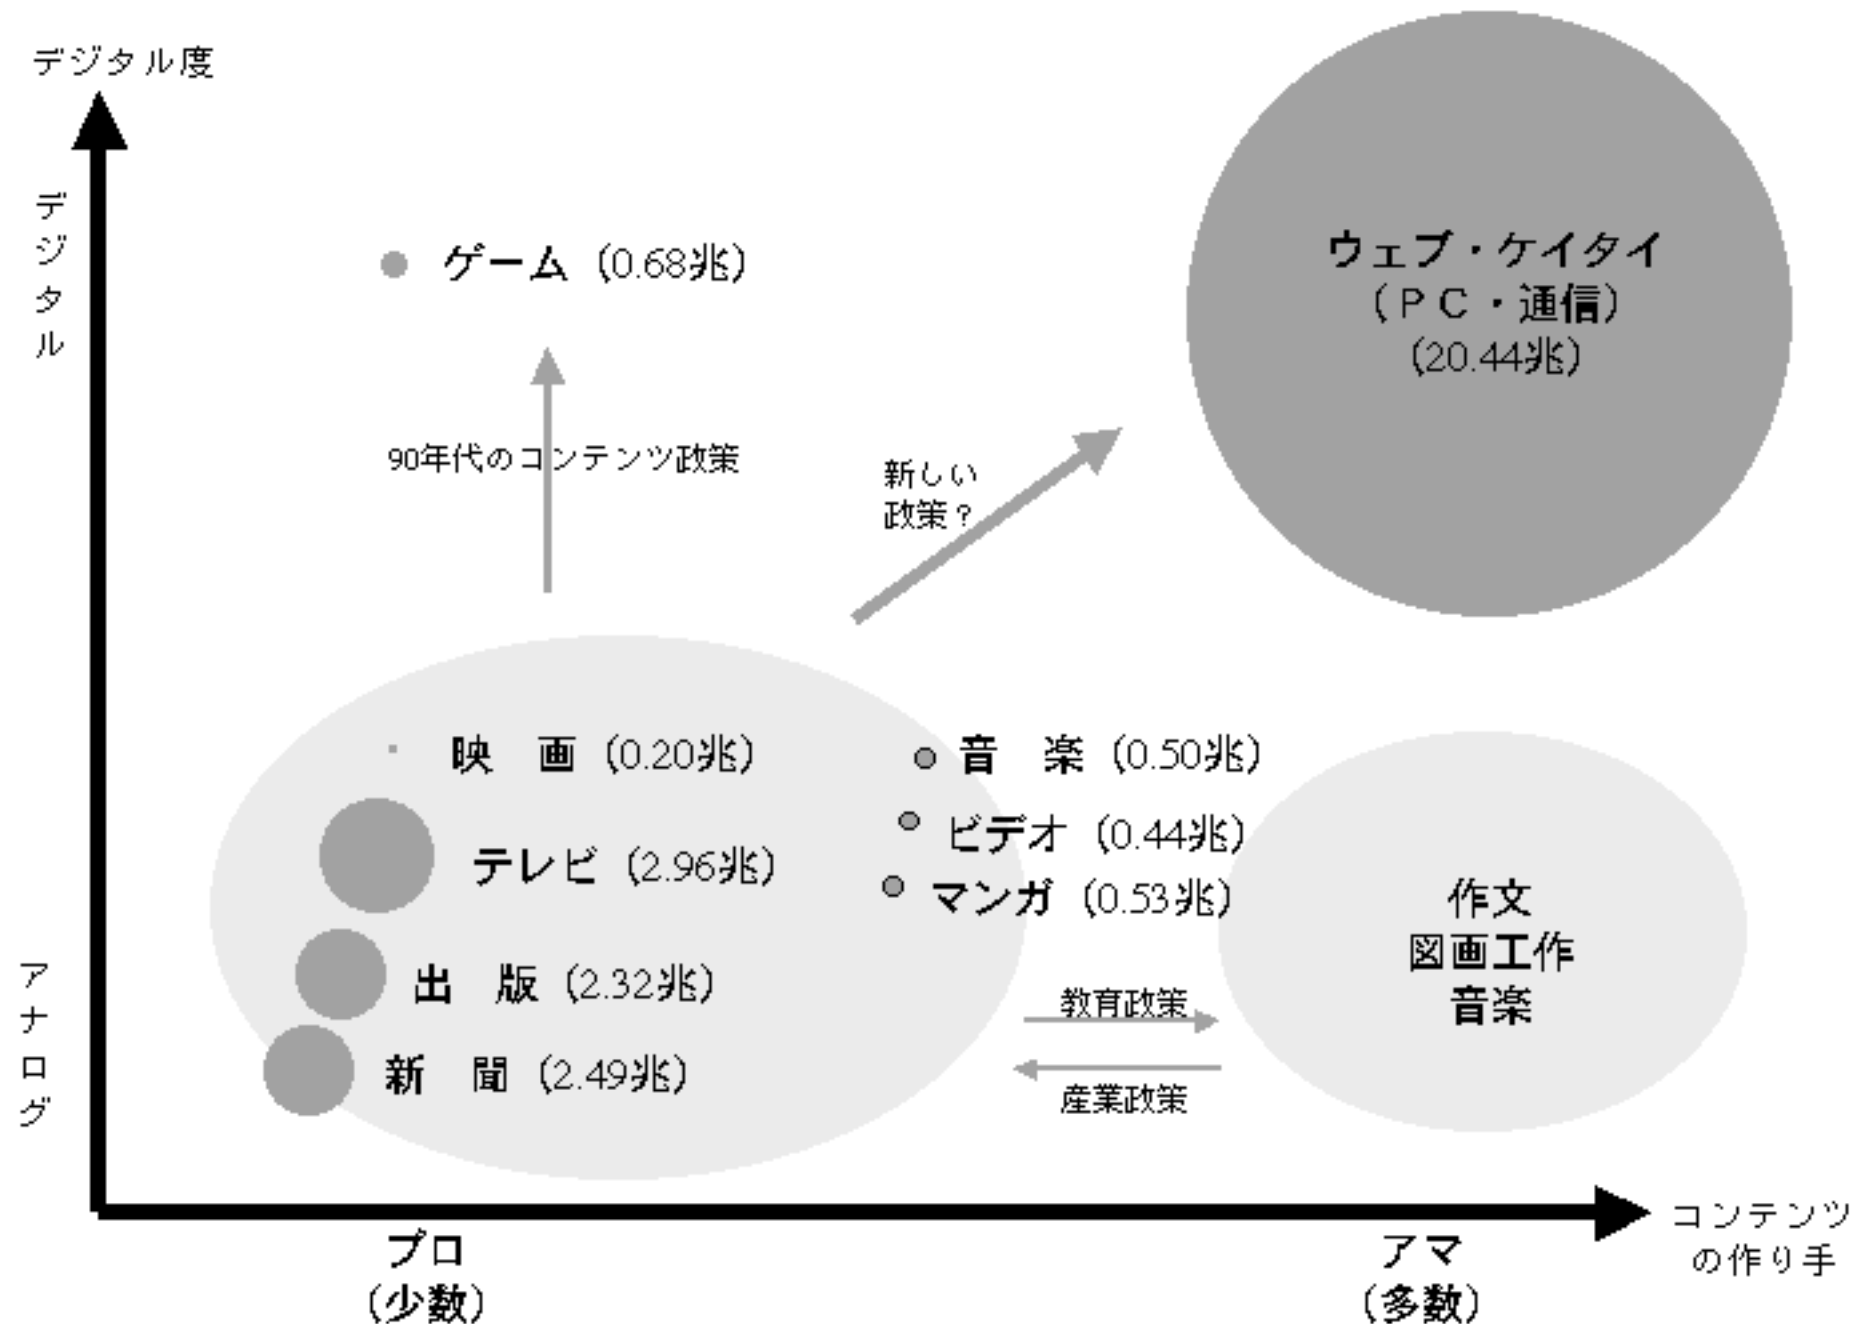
デジタル度

デジタル

ゲーム（0.68兆）

ウェブ・ケイタイ
（ＰＣ・通信）
（20.44兆）

90年代のコンテンツ政策

新しい
政策？

映　画（0.20兆）

音　楽（0.50兆）

テレビ（2.96兆）

ビデオ（0.44兆）

マンガ（0.53兆）

作文
図画工作
音楽

アナログ

出　版（2.32兆）

教育政策

新　聞（2.49兆）

産業政策

コンテンツの作り手

プロ
（少数）

アマ
（多数）